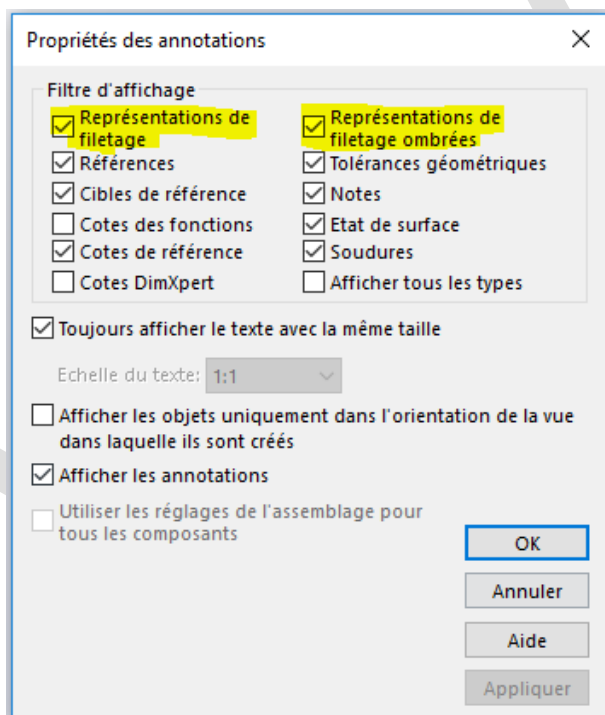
Propriétés des annotations

X

Filtre d'affichage

Représentations de filetage

Références

Cibles de référence

Cotes des fonctions

Cotes de référence

Cotes DimXpert

Représentations de filetage ombrées

Tolérances géométriques

Notes

Etat de surface

Soudures

Afficher tous les types

Toujours afficher le texte avec la même taille

Echelle du texte: 1:1

Afficher les objets uniquement dans l'orientation de la vue dans laquelle ils sont créés

Afficher les annotations

Utiliser les réglages de l'assemblage pour tous les composants

OK

Annuler

Aide

Appliquer